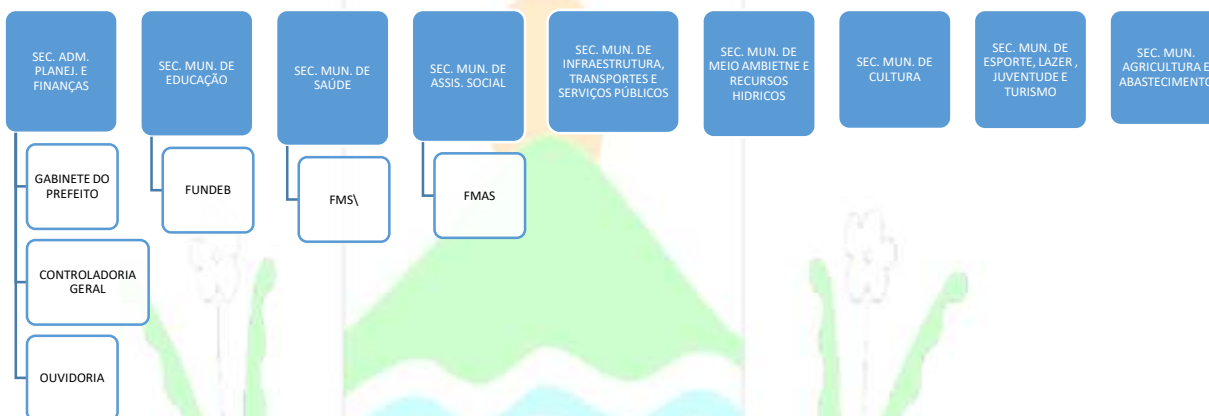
SEC. ADM. PLANEJ. E FINANÇAS

GABINETE DO PREFEITO

CONTROLADORIA GERAL

OUVIDORIA

SEC. MUN. DE EDUCAÇÃO

FUNDEB

SEC. MUN. DE SAÚDE

FMS\

SEC. MUN. DE ASSIS. SOCIAL

FMAS

SEC. MUN. DE INFRAESTRUTURA, TRANSPORTES E SERVIÇOS PÚBLICOS

SEC. MUN. DE MEIO AMBIETNE E RECURSOS HIDRICOS

SEC. MUN. DE CULTURA

SEC. MUN. DE ESPORTE, LAZER , JUVENTUDE E TURISMO

SEC. MUN. AGRICULTURA E ABASTECIMENTO